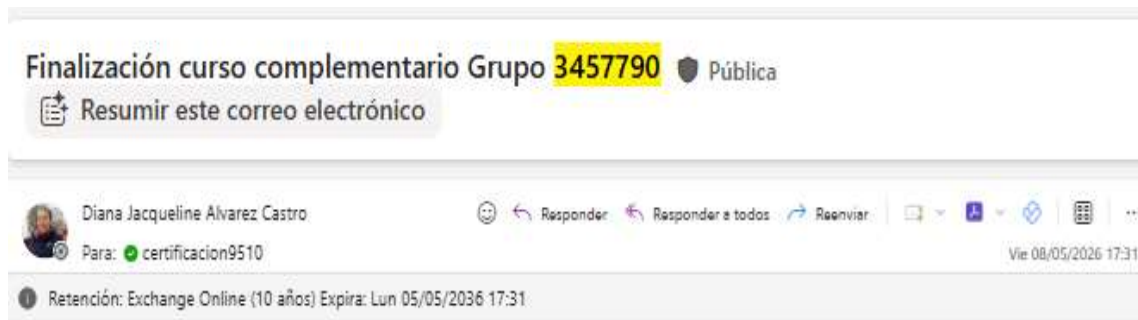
Finalización curso complementario Grupo 3457790 Pública

Resumir este correo electrónico

Diana Jacqueline Alvarez Castro

Para: certificacion9510

Responder Responder a todos Reenviar

Vie 08/05/2026 17:31

Retención: Exchange Online (10 años) Expira: Lun 05/05/2036 17:31